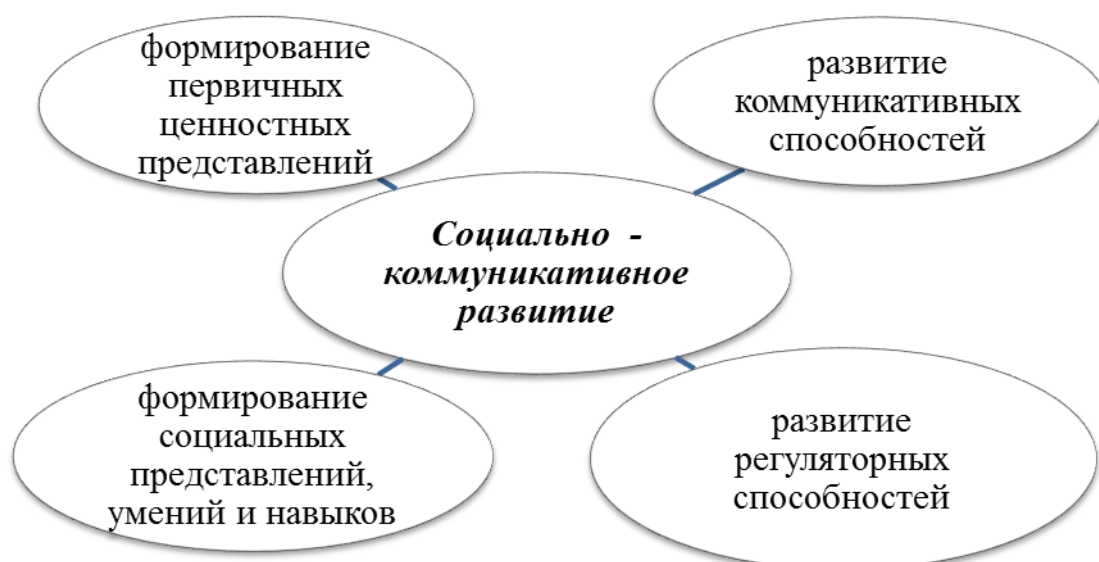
формирование первичных ценностных представлений

развитие коммуникативных способностей

***Социально - коммуникативное развитие***

формирование социальных представлений, умений и навыков

развитие регуляторных способностей